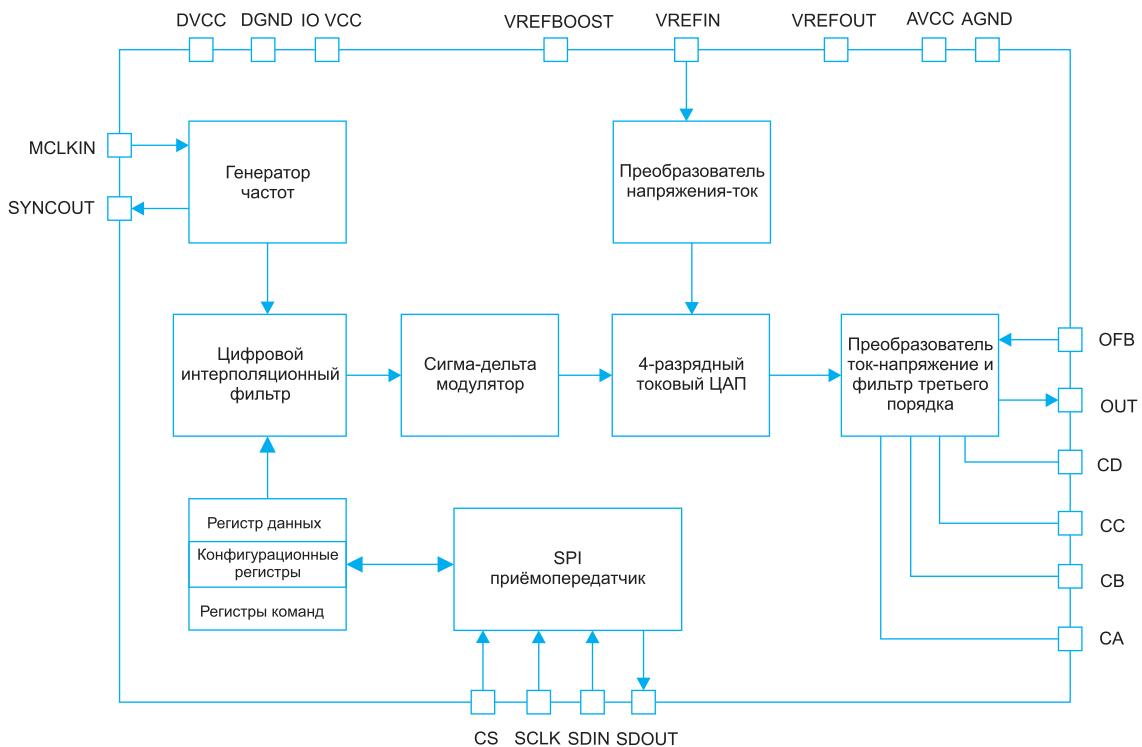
DVCC DGND IO VCC VREFBOOST VREFIN VREFOUT AVCC AGND

MCLKIN

SYNCOUT

Генератор частот

Преобразователь напряжения-ток

Цифровой интерполяционный фильтр

Сигма-дельта модулятор

4-разрядный токовый ЦАП

Преобразователь ток-напряжение и фильтр третьего порядка

OFB

OUT

CD

CC

CB

CA

Регистр данных

Конфигурационные регистры

Регистры команд

SPI приёмопередатчик

CS SCLK SDIN SDOUT